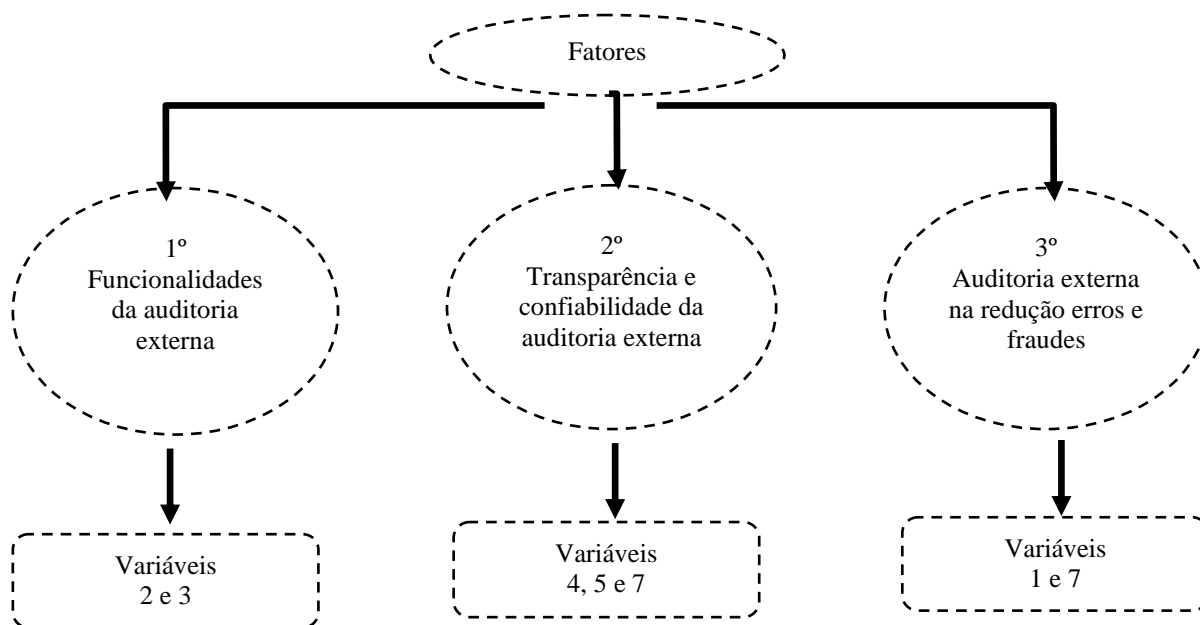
Fatores

1º
Funcionalidades da auditoria externa

Variáveis
2 e 3

2º
Transparência e confiabilidade da auditoria externa

Variáveis
4, 5 e 7

3º
Auditoria externa na redução erros e fraudes

Variáveis
1 e 7